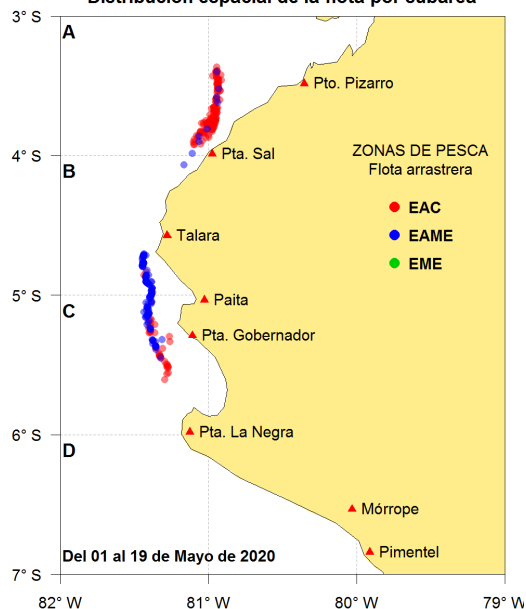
Distribución espacial de la flota por subárea

3° S
4° S
5° S
6° S
7° S

A
B
C
D

Pto. Pizarro
Pta. Sal
Talara
Paita
Pta. Gobernador
Pta. La Negra
Mórrope
Pimentel

ZONAS DE PESCA
Flota arrastrera
EAC
EAME
EME

Del 01 al 19 de Mayo de 2020

82° W
81° W
80° W
79° W